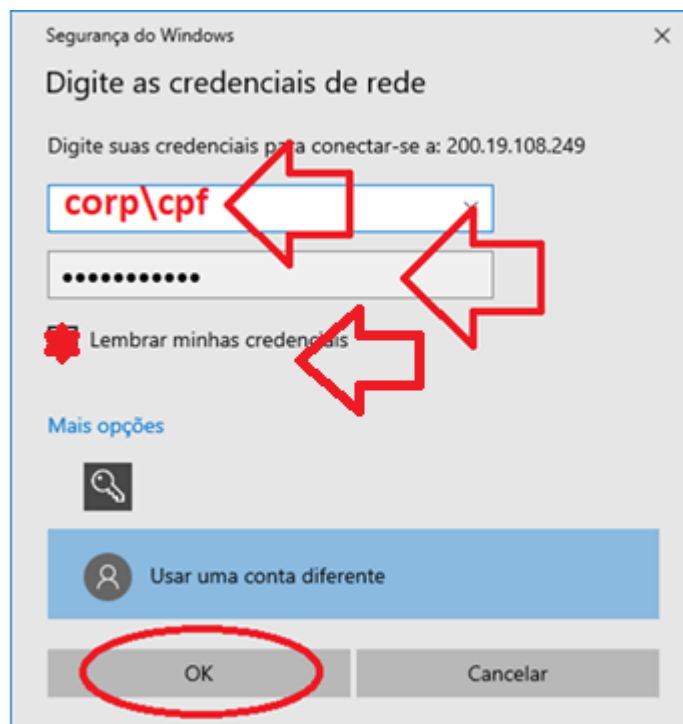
Segurança do Windows

×

Digite as credenciais de rede

Digite suas credenciais para conectar-se a: 200.19.108.249

corp\cpf

••••••••••••

Lembrar minhas credenciais

Mais opções

Usar uma conta diferente

OK

Cancelar